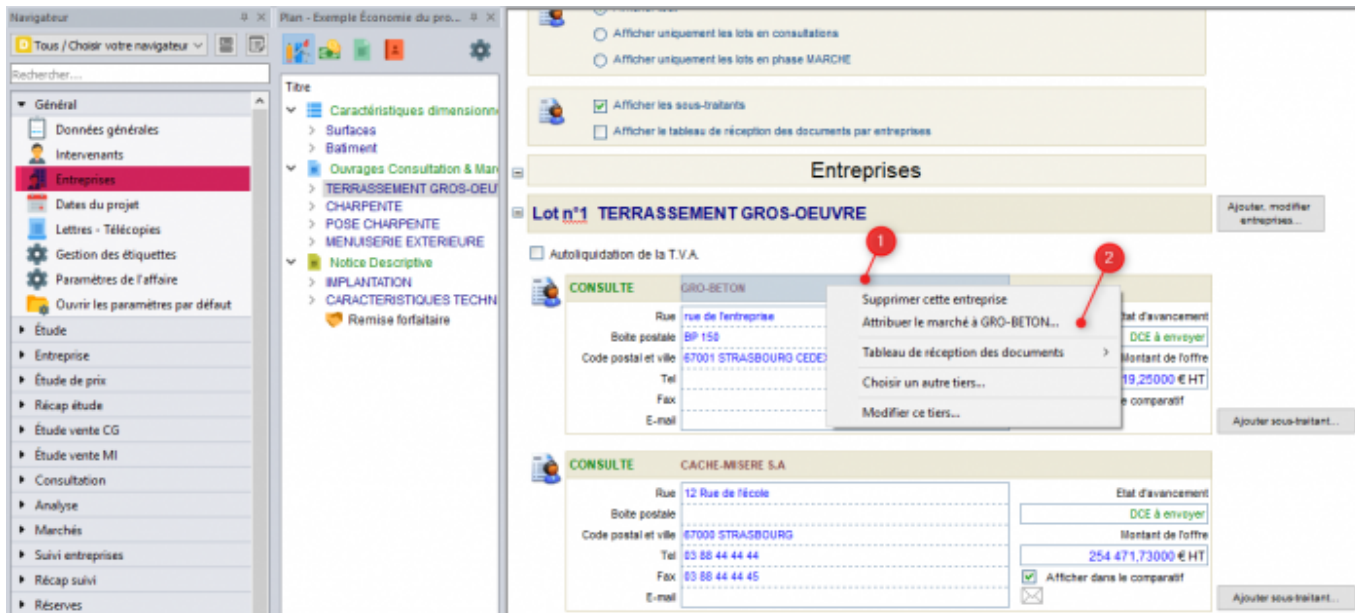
Navigateur

Tous / Choisir votre navigateur

Rechercher...

Général
Données générales
Intervenants
Entreprises
Dates du projet
Lettres - Télécopies
Gestion des étiquettes
Paramètres de l'affaire
Ouvrir les paramètres par défaut
Étude
Entreprise
Étude de prix
Récap étude
Étude vente CG
Étude vente MI
Consultation
Analyse
Marchés
Suivi entreprises
Récap suivi
Réserves

Plan - Exemple Économie du pro...

Titre
Caractéristiques dimensionn
Surfaces
Batiment
Ouvrages Consultation & Mar
TERRASSEMENT GROS-OEUV
CHARPENTE
POSE CHARPENTE
MENUISERIE EXTERIEURE
Notice Descriptive
IMPLANTATION
CARACTERISTIQUES TECHN
Remise forfaitaire

Afficher uniquement les lots en consultations
Afficher uniquement les lots en phase MARCHE

Afficher les sous-traitants
Afficher le tableau de réception des documents par entreprises

Entreprises

Lot n°1 TERRASSEMENT GROS-OEUVRE

Ajouter, modifier entreprises...

Autoliquidation de la T.V.A.

1

2

CONSULTE GRO-BETON

Rue rue de l'entreprise
Boite postale BP 150
Code postal et ville 67001 STRASBOURG CEDEX
Tel
Fax
E-mail

Supprimer cette entreprise
Attribuer le marché à GRO-BETON...
Tableau de réception des documents
Choisir un autre tiers...
Modifier ce tiers...

Etat d'avancement
DCE à envoyer
Montant de l'offre
19,25000 € HT
le comparatif

Ajouter sous-traitant...

CONSULTE CACHE-MISERE S.A

Rue 12 Rue de l'école
Boite postale
Code postal et ville 67000 STRASBOURG
Tel 03 88 44 44 44
Fax 03 88 44 44 45
E-mail

Etat d'avancement
DCE à envoyer
Montant de l'offre
254 471,73000 € HT
Afficher dans le comparatif

Ajouter sous-traitant...